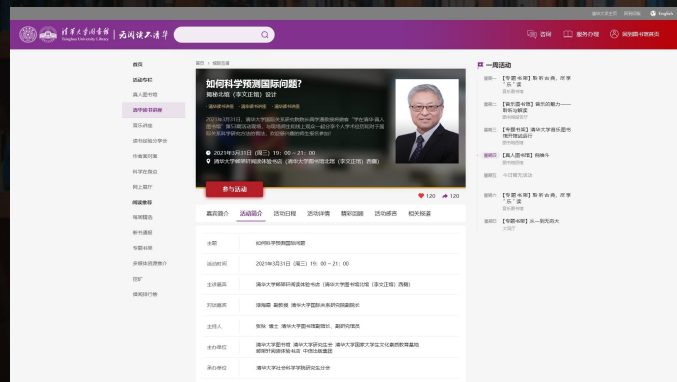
清华大学图书馆 Tsinghua University Library | 品阅读 · 在清华

咨询　服务介绍　返回图书馆首页　English

首页

活动专栏

真人图书馆

清华荐书读书

读书讲座

好书荐读

作者见面会

科学在身边

网上展厅

阅读推荐

新书通报

专题书单

如何科学预测国际问题?

阎学通（清华大学国际关系研究院院长）

2021年3月31日（周三）19：00～21：00

清华大学邺架轩阅读体验书店（清华大学图书馆北馆（李文正馆）西侧）

参与活动

120　120

嘉宾简介　活动简介　活动日程　活动详情　精彩回顾　活动感言　相关报道

主题 | 如何科学预测国际问题
活动时间 | 2021年3月31日（周三）19：00～21：00
主讲嘉宾 | 清华大学邺架轩阅读体验书店（清华大学图书馆北馆（李文正馆）西侧）
对话嘉宾 | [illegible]
主持人 | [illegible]
主办单位 | 清华大学图书馆　清华大学研究生院　清华大学国际关系研究院 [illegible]
承办单位 | 清华大学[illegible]

一周活动